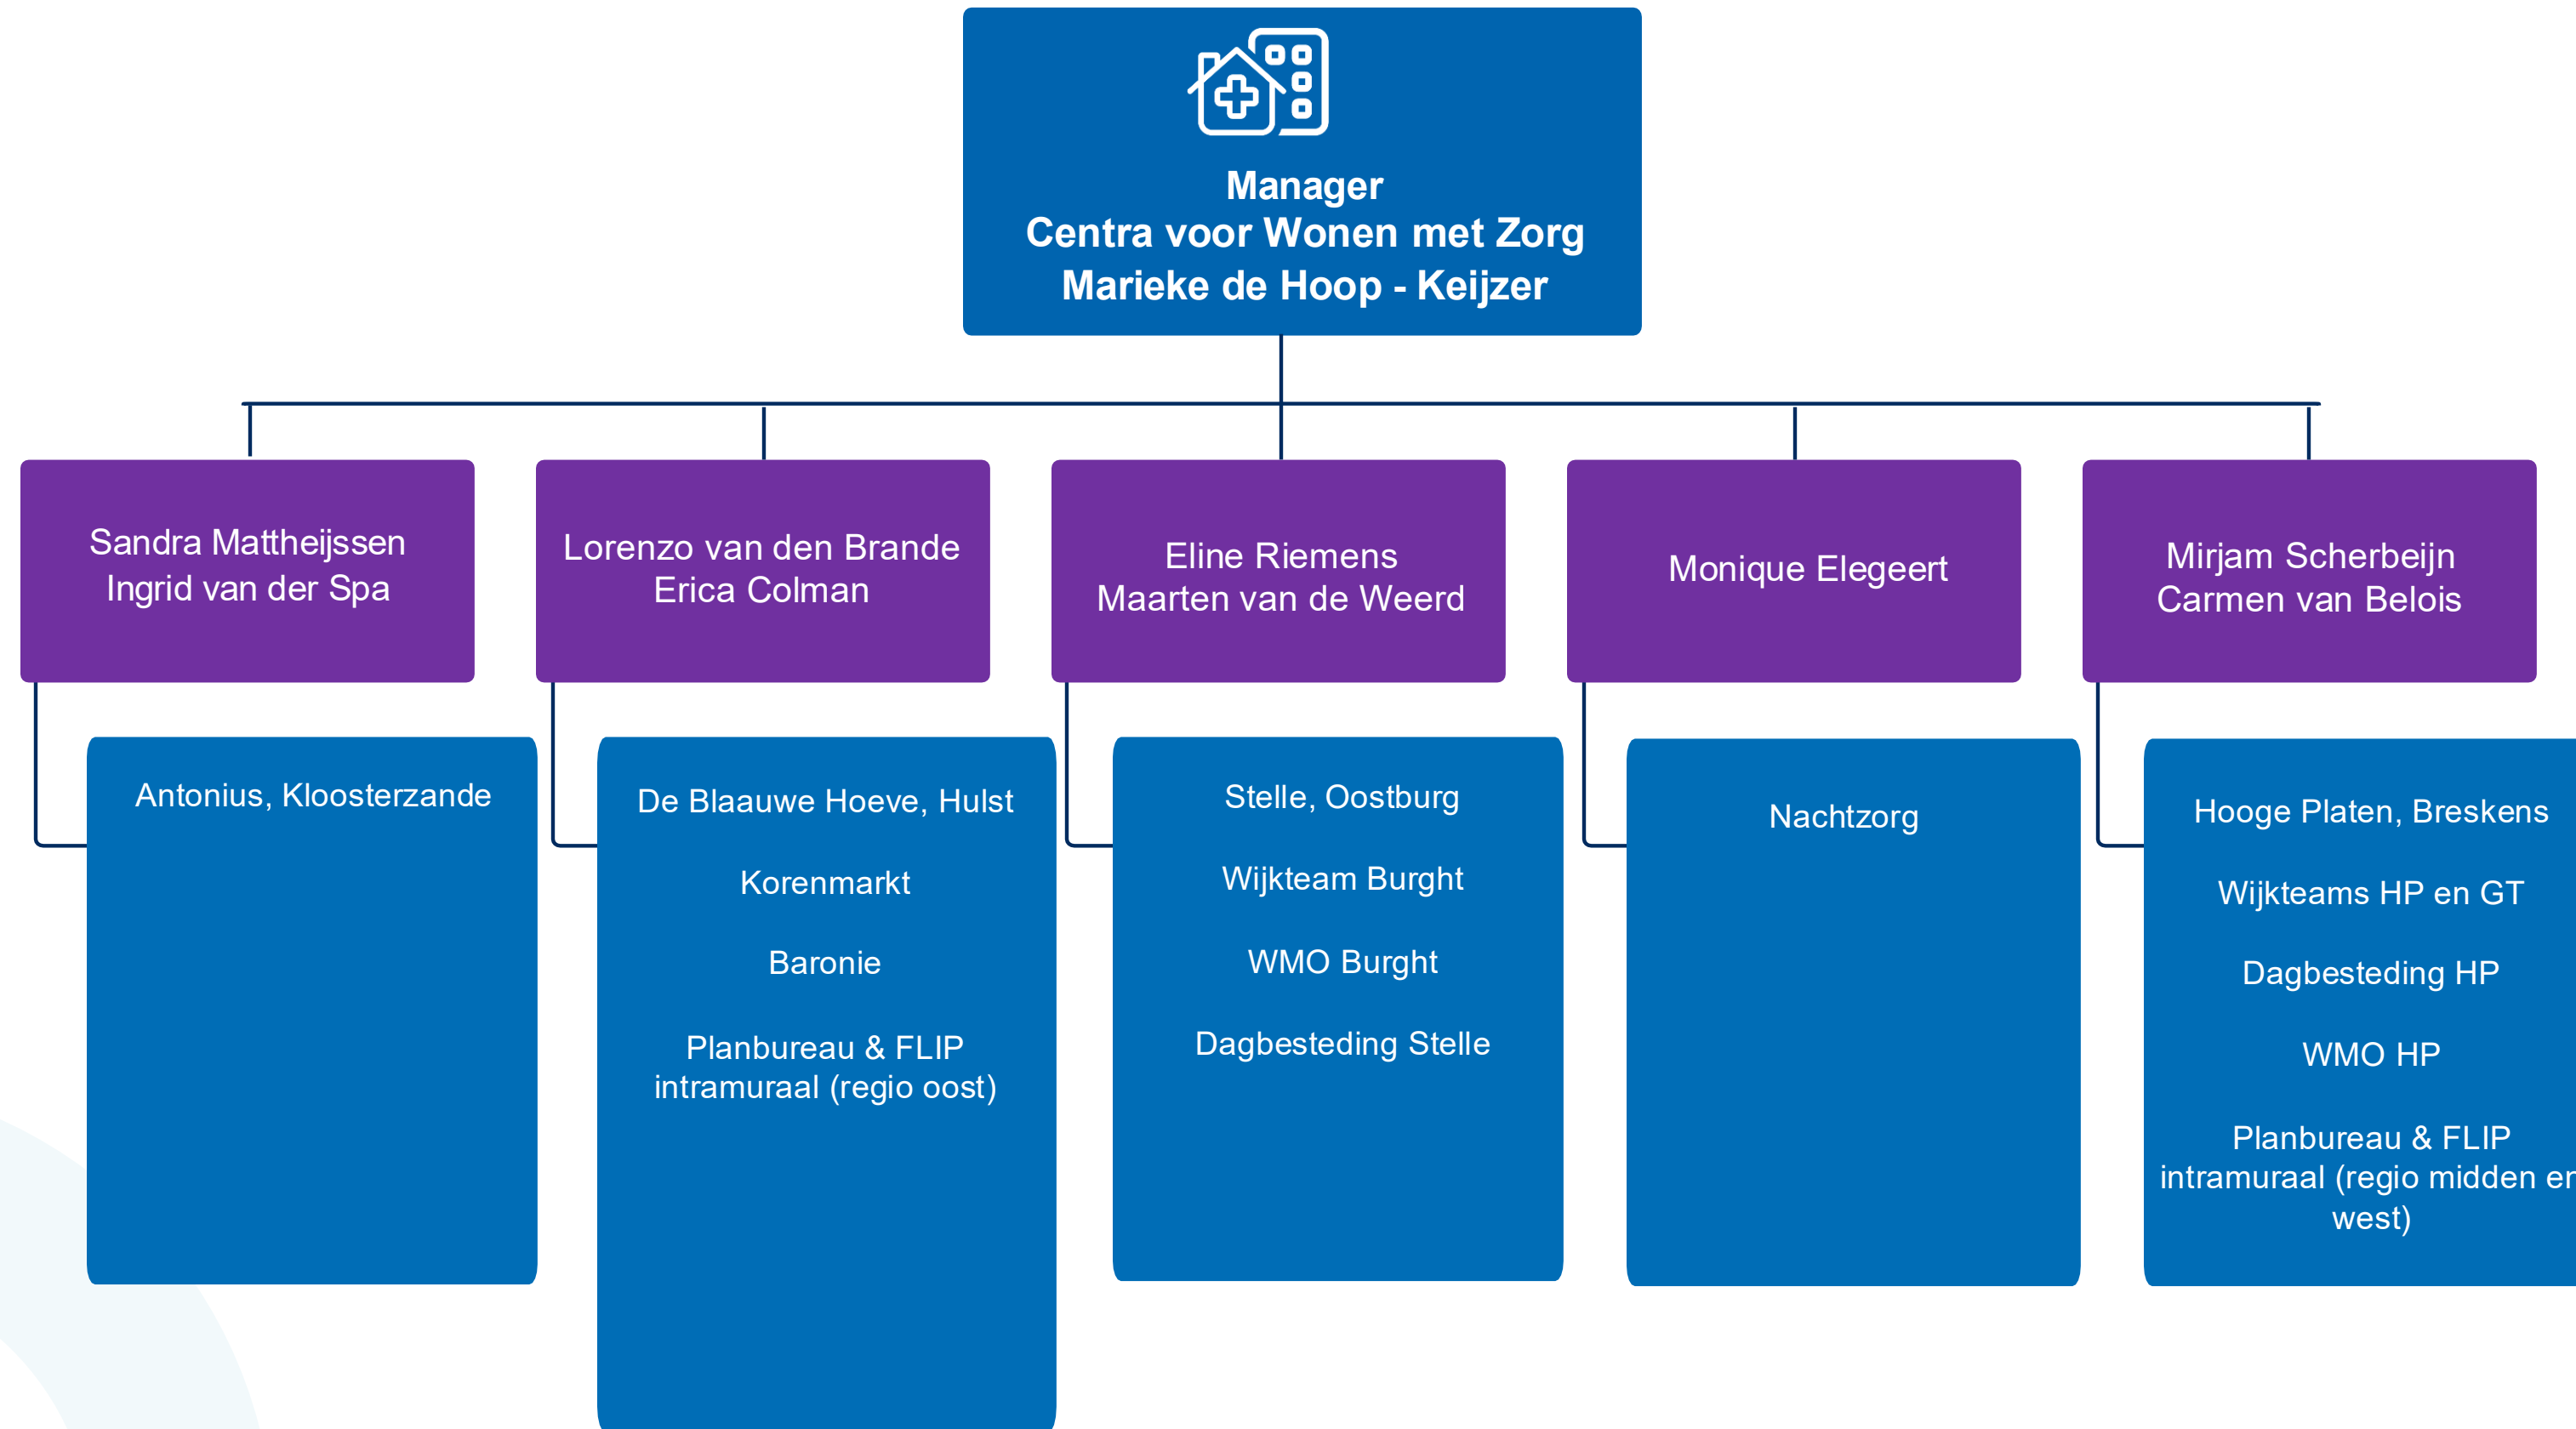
Manager
Centra voor Wonen met Zorg
Marieke de Hoop - Keijzer

Sandra Mattheijssen
Ingrid van der Spa

Antonius, Kloosterzande

Lorenzo van den Brande
Erica Colman

De Blaauwe Hoeve, Hulst

Korenmarkt

Baronie

Planbureau & FLIP intramuraal (regio oost)

Eline Riemens
Maarten van de Weerd

Stelle, Oostburg

Wijkteam Burght

WMO Burght

Dagbesteding Stelle

Monique Elegeert

Nachtzorg

Mirjam Scherbeijn
Carmen van Belois

Hooge Platen, Breskens

Wijkteams HP en GT

Dagbesteding HP

WMO HP

Planbureau & FLIP intramuraal (regio midden en west)